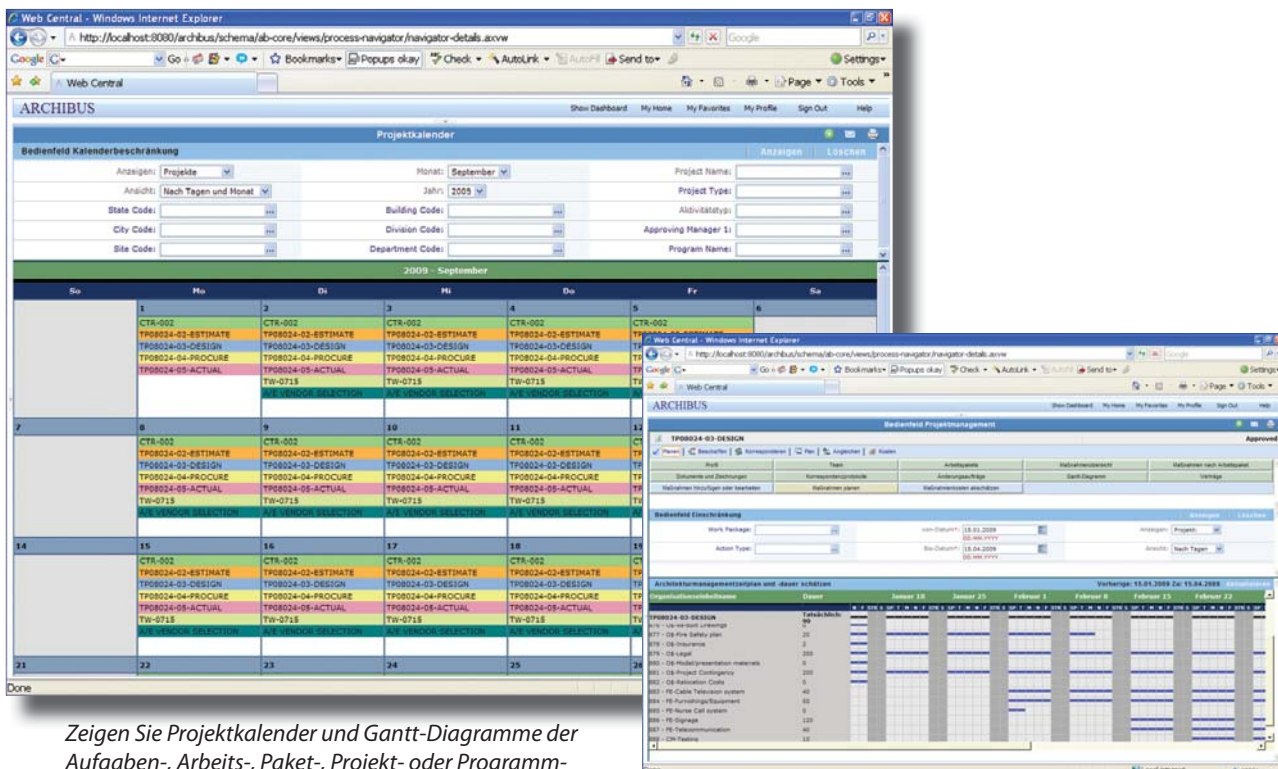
Web Central - Windows Internet Explorer
http://localhost:8080/archibus/schema/ab-core/views/process-navigator/navigator-details.axvw
Google
Go
Bookmarks
Popups okay
Check
AutoLink
AutoFill
Send to
Settings
Web Central
Page
Tools
ARCHIBUS
Show Dashboard My Home My Favorites My Profile Sign Out Help
Projektkalender
Bedienfeld Kalenderbeschränkung
Anzeigen Löschen
Anzeigen: Projekte
Monat: September
Project Name:
Ansicht: Nach Tagen und Monat
Jahr: 2009
Project Type:
State Code:
Building Code:
Aktivitätstyp:
City Code:
Division Code:
Approving Manager 1:
Site Code:
Department Code:
Program Name:
2009 - September

| So | Mo | Di | Mi | Do | Fr | Sa |
|---|---|---|---|---|---|---|
| | 1 CTR-002 TP08024-02-ESTIMATE TP08024-03-DESIGN TP08024-04-PROCURE TP08024-05-ACTUAL | 2 CTR-002 TP08024-02-ESTIMATE TP08024-03-DESIGN TP08024-04-PROCURE TP08024-05-ACTUAL TW-0715 A/E VENDOR SELECTION | 3 CTR-002 TP08024-02-ESTIMATE TP08024-03-DESIGN TP08024-04-PROCURE TP08024-05-ACTUAL TW-0715 A/E VENDOR SELECTION | 4 CTR-002 TP08024-02-ESTIMATE TP08024-03-DESIGN TP08024-04-PROCURE TP08024-05-ACTUAL TW-0715 A/E VENDOR SELECTION | 5 CTR-002 | 6 |
| 7 | 8 CTR-002 TP08024-02-ESTIMATE TP08024-03-DESIGN TP08024-04-PROCURE TP08024-05-ACTUAL TW-0715 A/E VENDOR SELECTION | 9 CTR-002 TP08024-02-ESTIMATE TP08024-03-DESIGN TP08024-04-PROCURE TP08024-05-ACTUAL TW-0715 A/E VENDOR SELECTION | 10 CTR-002 TP08024-02-ESTIMATE TP08024-03-DESIGN TP08024-04-PROCURE TP08024-05-ACTUAL TW-0715 A/E VENDOR SELECTION | 11 CTR-002 TP08024-02-ESTIMATE TP08024-03-DESIGN TP08024-04-PROCURE TP08024-05-ACTUAL TW-0715 A/E VENDOR SELECTION | 12 | |
| 14 | 15 CTR-002 TP08024-02-ESTIMATE TP08024-03-DESIGN TP08024-04-PROCURE TP08024-05-ACTUAL TW-0715 A/E VENDOR SELECTION | 16 CTR-002 TP08024-02-ESTIMATE TP08024-03-DESIGN TP08024-04-PROCURE TP08024-05-ACTUAL TW-0715 A/E VENDOR SELECTION | 17 CTR-002 TP08024-02-ESTIMATE TP08024-03-DESIGN TP08024-04-PROCURE TP08024-05-ACTUAL TW-0715 A/E VENDOR SELECTION | 18 CTR-002 TP08024-02-ESTIMATE TP08024-03-DESIGN TP08024-04-PROCURE TP08024-05-ACTUAL TW-0715 A/E VENDOR SELECTION | 19 | |
| 21 | 22 | 23 | 24 | 25 | 26 | |

Done

Web Central - Windows Internet Explorer
http://localhost:8080/archibus/schema/ab-core/views/process-navigator/navigator-details.axvw
ARCHIBUS
Show Dashboard My Home My Favorites My Profile Sign Out Help
Bedienfeld Projektmanagement
TP08024-03-DESIGN
Approved
Profil Tagen Arbeitspakete Maßnahmenübersicht Maßnahmen nach Arbeitspaket
Dokumente und Zeichnungen Korrespondenzprotokolle Änderungsaufträge Gantt-Diagramm Verträge
Maßnahmen hinzufügen oder bearbeiten Maßnahmen planen Maßnahmendatei abschätzen
Bedienfeld Einschränkung
Anzeigen Löschen
Work Package:
Von-Datum*: 15.01.2009
Anzeigen: Projekte
Action Type:
Bis-Datum*: 15.04.2009
Ansicht: Nach Tagen
Architekturmanagementzeitplan und -dauer schätzen
Vorherige: 15.01.2009 Zu: 15.04.2009
Organisationseinheitname Dauer Januar 18 Januar 25 Februar 1 Februar 8 Februar 15 Februar 22
TP08024-03-DESIGN
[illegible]

Zeigen Sie Projektkalender und Gantt-Diagramme der Aufgaben-, Arbeits-, Paket-, Projekt- oder Programm-